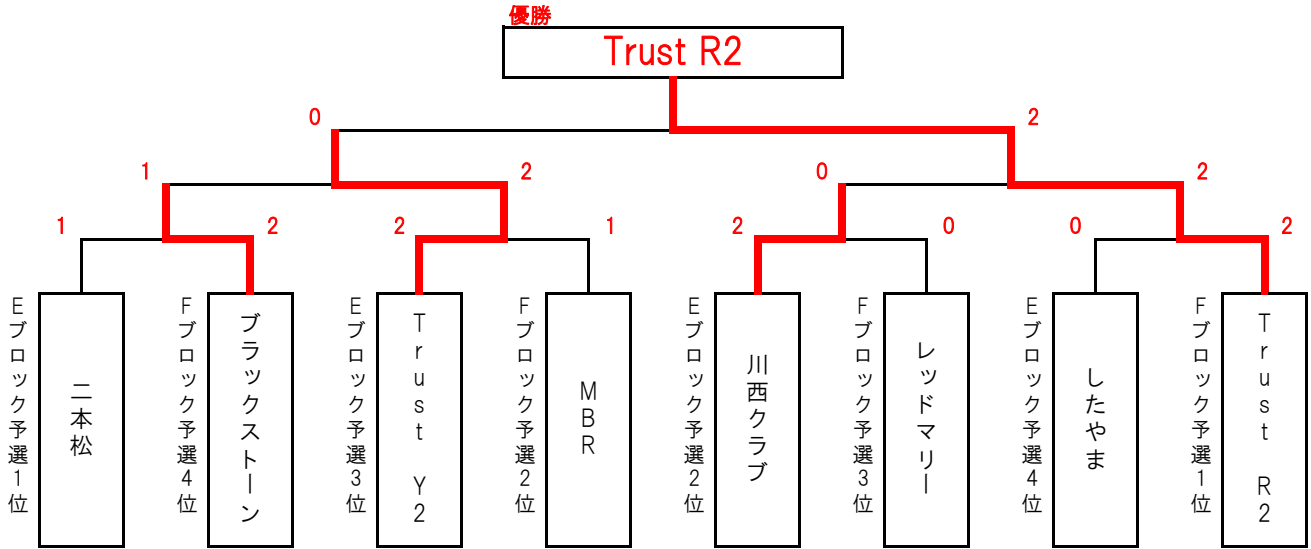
優勝
Trust R2

0
2
1
2
0
2
1
2
2
1
2
0
0
2

Eブロック予選1位
二本松

Fブロック予選4位
ブラックストーン

Eブロック予選3位
Trust Y2

Fブロック予選2位
MBR

Eブロック予選2位
川西クラブ

Fブロック予選3位
レッドマリー

Eブロック予選4位
したやま

Fブロック予選1位
Trust R2